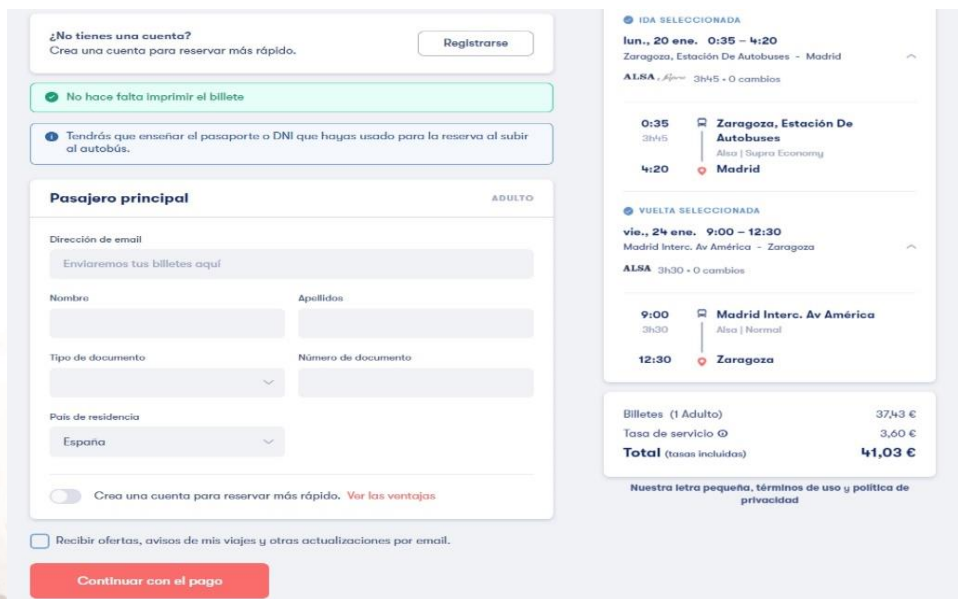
¿No tienes una cuenta?
Crea una cuenta para reservar más rápido.

Registrarse

No hace falta imprimir el billete

Tendrás que enseñar el pasaporte o DNI que hayas usado para la reserva al subir al autobús.

Pasajero principal

ADULTO

Dirección de email

Enviaremos tus billetes aquí

Nombre

Apellidos

Tipo de documento

Número de documento

País de residencia

España

Crea una cuenta para reservar más rápido. Ver las ventajas

Recibir ofertas, avisos de mis viajes y otras actualizaciones por email.

Continuar con el pago

IDA SELECCIONADA

lun., 20 ene. 0:35 – 4:20

Zaragoza, Estación De Autobuses - Madrid

ALSA 3h45 • 0 cambios

0:35 Zaragoza, Estación De Autobuses

3h45 Alsa | Supra Economy

4:20 Madrid

VUELTA SELECCIONADA

vie., 24 ene. 9:00 – 12:30

Madrid Interc. Av América - Zaragoza

ALSA 3h30 • 0 cambios

9:00 Madrid Interc. Av América

3h30 Alsa | Normal

12:30 Zaragoza

| Billetes (1 Adulto) | 37,43 € |
|---|---|
| Tasa de servicio | 3,60 € |
| Total (tasas incluidas) | 41,03 € |

Nuestra letra pequeña, términos de uso y política de privacidad